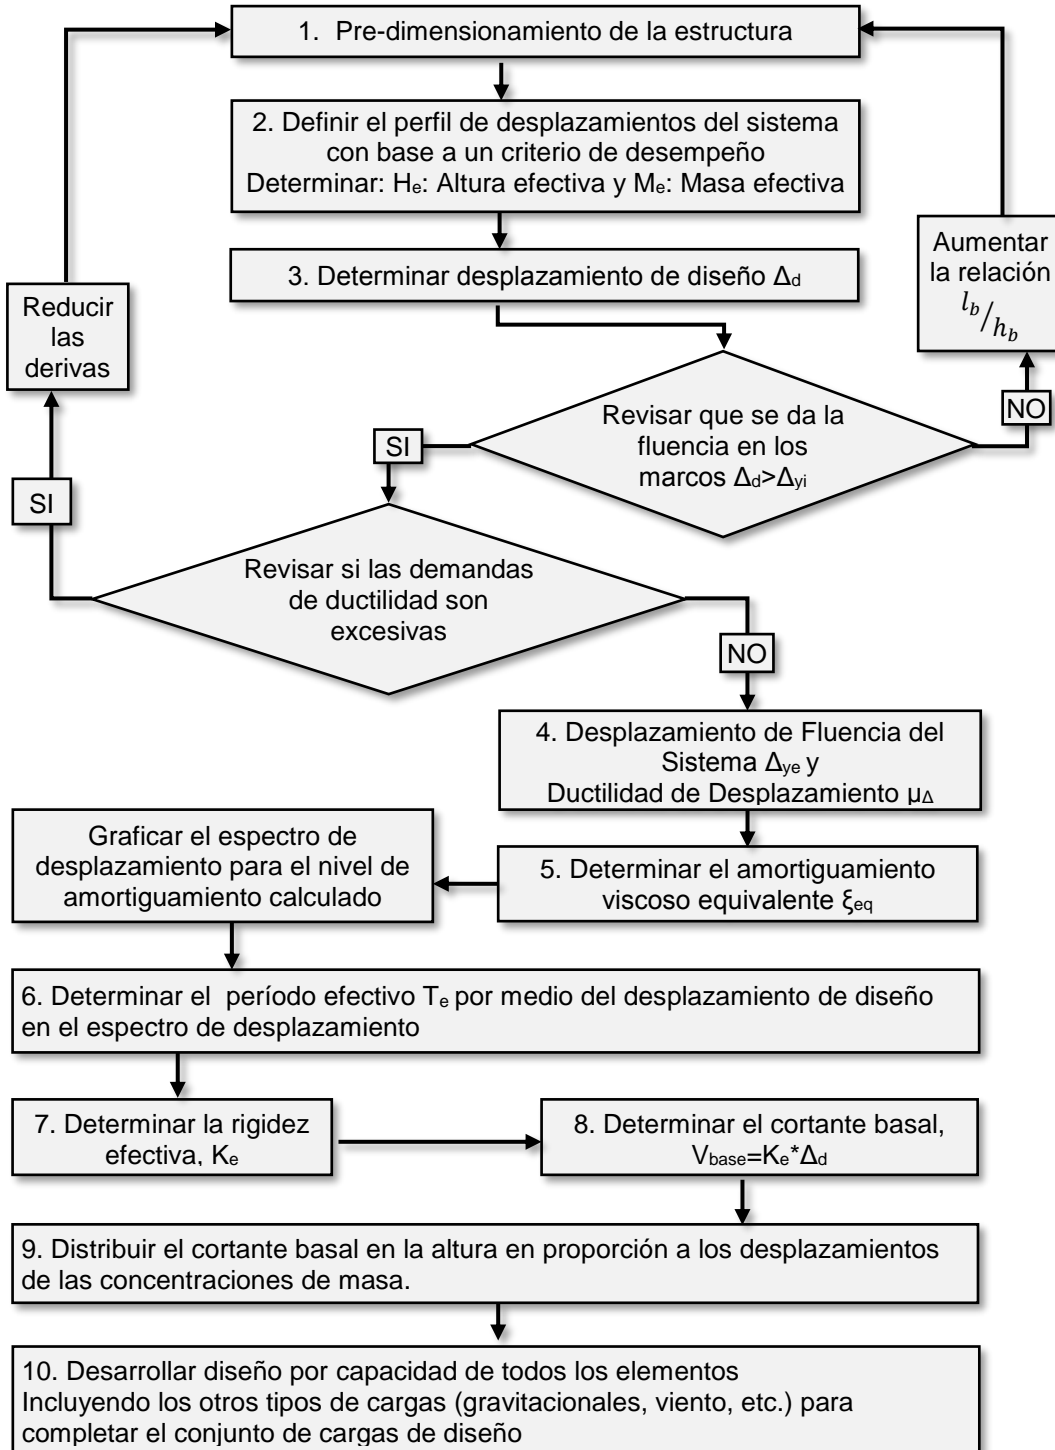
1. Pre-dimensionamiento de la estructura

2. Definir el perfil de desplazamientos del sistema con base a un criterio de desempeño
Determinar: $H_e$: Altura efectiva y $M_e$: Masa efectiva

3. Determinar desplazamiento de diseño $\Delta_d$

Aumentar la relación $l_b/h_b$

NO

Reducir las derivas

Revisar que se da la fluencia en los marcos $\Delta_d$>$\Delta_{yi}$

SI

SI

Revisar si las demandas de ductilidad son excesivas

NO

4. Desplazamiento de Fluencia del Sistema $\Delta_{ye}$ y
Ductilidad de Desplazamiento $\mu_\Delta$

Graficar el espectro de desplazamiento para el nivel de amortiguamiento calculado

5. Determinar el amortiguamiento viscoso equivalente $\xi_{eq}$

6. Determinar el período efectivo $T_e$ por medio del desplazamiento de diseño en el espectro de desplazamiento

7. Determinar la rigidez efectiva, $K_e$

8. Determinar el cortante basal, $V_{base}=K_e*\Delta_d$

9. Distribuir el cortante basal en la altura en proporción a los desplazamientos de las concentraciones de masa.

10. Desarrollar diseño por capacidad de todos los elementos
Incluyendo los otros tipos de cargas (gravitacionales, viento, etc.) para completar el conjunto de cargas de diseño